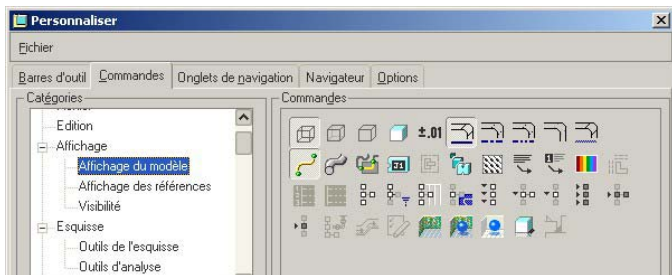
Personnaliser

Fichier

Barres d'outil | Commandes | Onglets de navigation | Navigateur | Options

Catégories

Edition
Affichage
Affichage du modèle
Affichage des références
Visibilité
Esquisse
Outils de l'esquisse
Outils d'analyse

Commandes

±.01